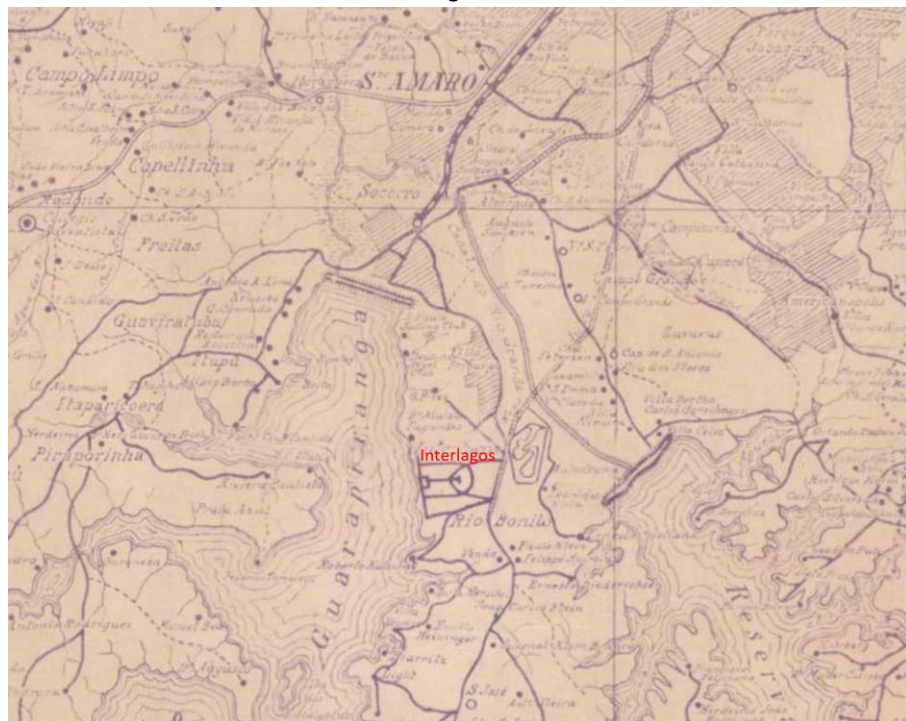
Campo Limpo
S. AMARO
Capellinha
Socorro
Redondo
Freitas
Guavirutuba
Itapú
Itaparicoera
Piraporinha
Guarapiranga
Interlagos
Rio Bonito
Campininha
Cap. de S. Antonio
Villa Bertha
Reserva
S. José
Venda
Alvarenga Paulista
Praia Azul
Roberto Kellner
Ernesto Bruckmann
João Carlos Stein